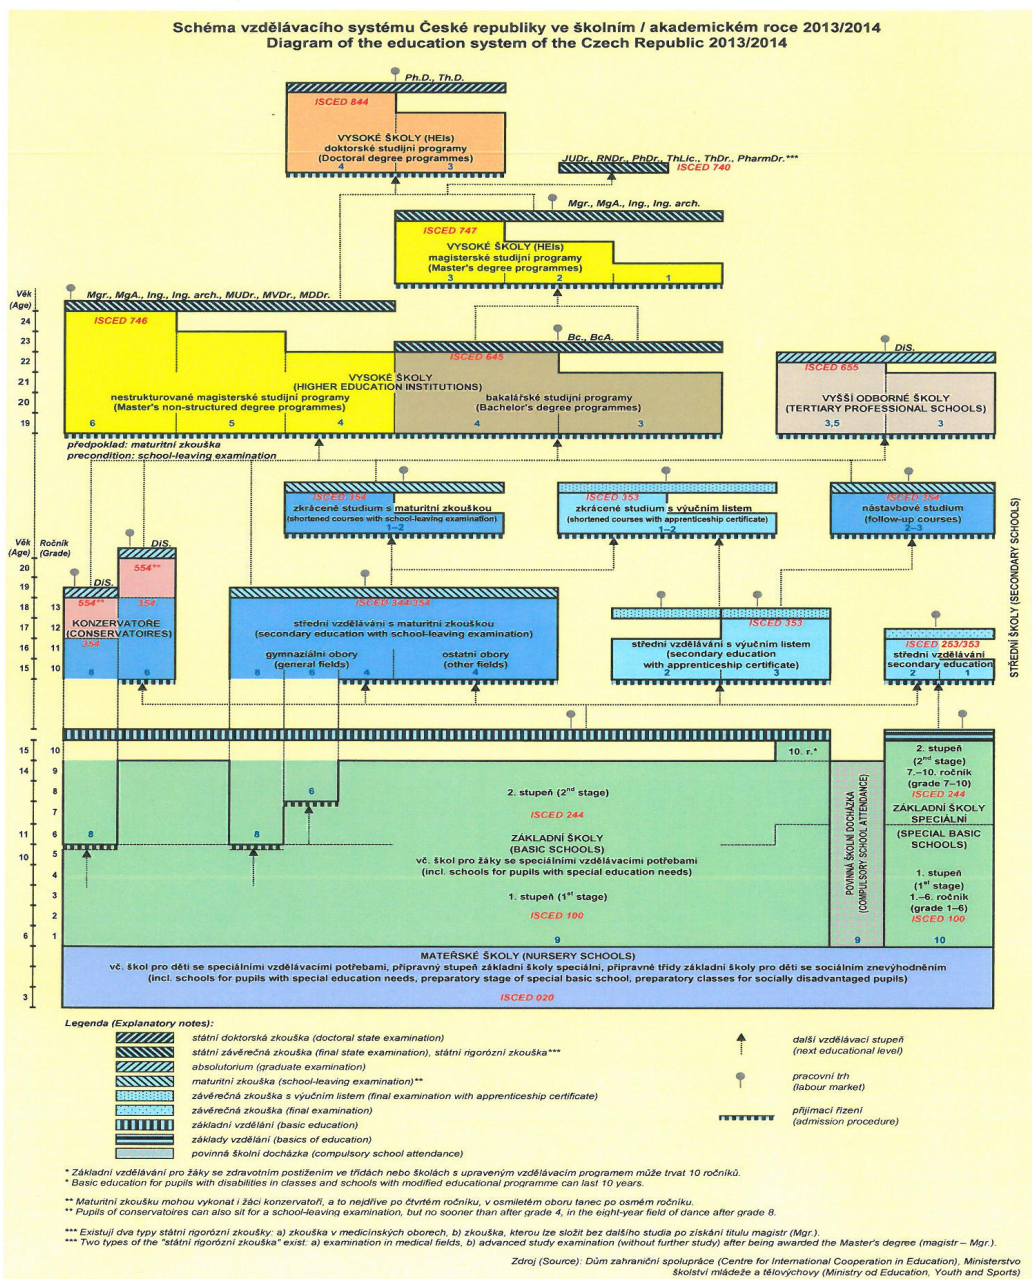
Schéma vzdělávacího systému České republiky ve školním / akademickém roce 2013/2014
Diagram of the education system of the Czech Republic 2013/2014

Ph.D., Th.D.
ISCED 844
VYSOKÉ ŠKOLY (HEIs)
doktorské studijní programy
(Doctoral degree programmes)
4 3

JUDr., RNDr., PhDr., ThLic., ThDr., PharmDr.***
ISCED 740

Mgr., MgA., Ing., Ing. arch.
ISCED 747
VYSOKÉ ŠKOLY (HEIs)
magisterské studijní programy
(Master's degree programmes)
3 2 1

Věk (Age)
24 23 22 21 20 19

Mgr., MgA., Ing., Ing. arch., MUDr., MVDr., MDDr.
ISCED 746
Bc., BcA.
ISCED 645
VYSOKÉ ŠKOLY
(HIGHER EDUCATION INSTITUTIONS)
nestrukturované magisterské studijní programy
(Master's non-structured degree programmes)
6 5 4
bakalářské studijní programy
(Bachelor's degree programmes)
4 3

DiS.
ISCED 655
VYŠŠÍ ODBORNÉ ŠKOLY
(TERTIARY PROFESSIONAL SCHOOLS)
3,5 3

předpoklad: maturitní zkouška
precondition: school-leaving examination

ISCED 354
zkrácené studium s maturitní zkouškou
(shortened courses with school-leaving examination)
1–2

ISCED 353
zkrácené studium s výučním listem
(shortened courses with apprenticeship certificate)
1–2

ISCED 354
nástavbové studium
(follow-up courses)
2–3

Věk (Age) Ročník (Grade)
20 19 18 17 16 15
13 12 11 10

DiS.
554**
DiS.
554**
354
KONZERVATOŘE
(CONSERVATOIRES)
354
8 6

ISCED 344/354
střední vzdělávání s maturitní zkouškou
(secondary education with school-leaving examination)
gymnaziální obory
(general fields)
ostatní obory
(other fields)
8 6 4 4

ISCED 353
střední vzdělávání s výučním listem
(secondary education with apprenticeship certificate)
2 3

ISCED 253/353
střední vzdělávání
secondary education
2 1

STŘEDNÍ ŠKOLY (SECONDARY SCHOOLS)

15 14 11 10 6 3
10 9 8 7 6 5 4 3 2 1

10. r.*
6
8 8
2. stupeň (2nd stage)
ISCED 244
ZÁKLADNÍ ŠKOLY
(BASIC SCHOOLS)
vč. škol pro žáky se speciálními vzdělávacími potřebami
(incl. schools for pupils with special education needs)
1. stupeň (1st stage)
ISCED 100
9

POVINNÁ ŠKOLNÍ DOCHÁZKA
(COMPULSORY SCHOOL ATTENDANCE)
9

2. stupeň
(2nd stage)
7.–10. ročník
(grade 7–10)
ISCED 244
ZÁKLADNÍ ŠKOLY SPECIÁLNÍ
(SPECIAL BASIC SCHOOLS)
1. stupeň
(1st stage)
1.–6. ročník
(grade 1–6)
ISCED 100
10

MATEŘSKÉ ŠKOLY (NURSERY SCHOOLS)
vč. škol pro děti se speciálními vzdělávacími potřebami, přípravný stupeň základní školy speciální, přípravné třídy základní školy pro děti se sociálním znevýhodněním
(incl. schools for pupils with special education needs, preparatory stage of special basic school, preparatory classes for socially disadvantaged pupils)
ISCED 020

Legenda (Explanatory notes):
státní doktorská zkouška (doctoral state examination)
státní závěrečná zkouška (final state examination), státní rigorózní zkouška***
absolutorium (graduate examination)
maturitní zkouška (school-leaving examination)**
závěrečná zkouška s výučním listem (final examination with apprenticeship certificate)
závěrečná zkouška (final examination)
základní vzdělání (basic education)
základy vzdělání (basics of education)
povinná školní docházka (compulsory school attendance)
další vzdělávací stupeň (next educational level)
pracovní trh (labour market)
přijímací řízení (admission procedure)

* Základní vzdělávání pro žáky se zdravotním postižením ve třídách nebo školách s upraveným vzdělávacím programem může trvat 10 ročníků.
* Basic education for pupils with disabilities in classes and schools with modified educational programme can last 10 years.

** Maturitní zkoušku mohou vykonat i žáci konzervatoří, a to nejdříve po čtvrtém ročníku, v osmiletém oboru tanec po osmém ročníku.
** Pupils of conservatoires can also sit for a school-leaving examination, but no sooner than after grade 4, in the eight-year field of dance after grade 8.

*** Existují dva typy státní rigorózní zkoušky: a) zkouška v medicínských oborech, b) zkouška, kterou lze složit bez dalšího studia po získání titulu magistr (Mgr.).
*** Two types of the "státní rigorózní zkouška" exist: a) examination in medical fields, b) advanced study examination (without further study) after being awarded the Master's degree (magistr – Mgr.).

Zdroj (Source): Dům zahraniční spolupráce (Centre for International Cooperation in Education), Ministerstvo školství mládeže a tělovýchovy (Ministry od Education, Youth and Sports)